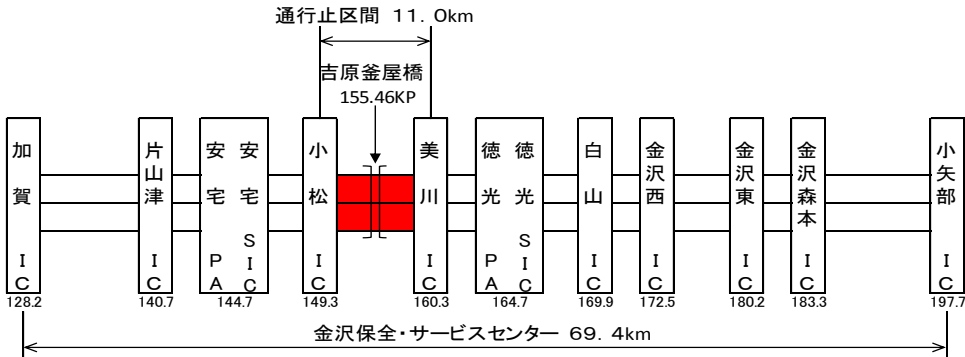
通行止区間 11.0km

吉原釜屋橋
155.46KP

加賀IC 128.2

片山津IC 140.7

安宅PA 144.7

安宅SIC

小松IC 149.3

美川IC 160.3

徳光PA 164.7

徳光SIC

白山IC 169.9

金沢西IC 172.5

金沢東IC 180.2

金沢森本IC 183.3

小矢部IC 197.7

金沢保全・サービスセンター 69.4km